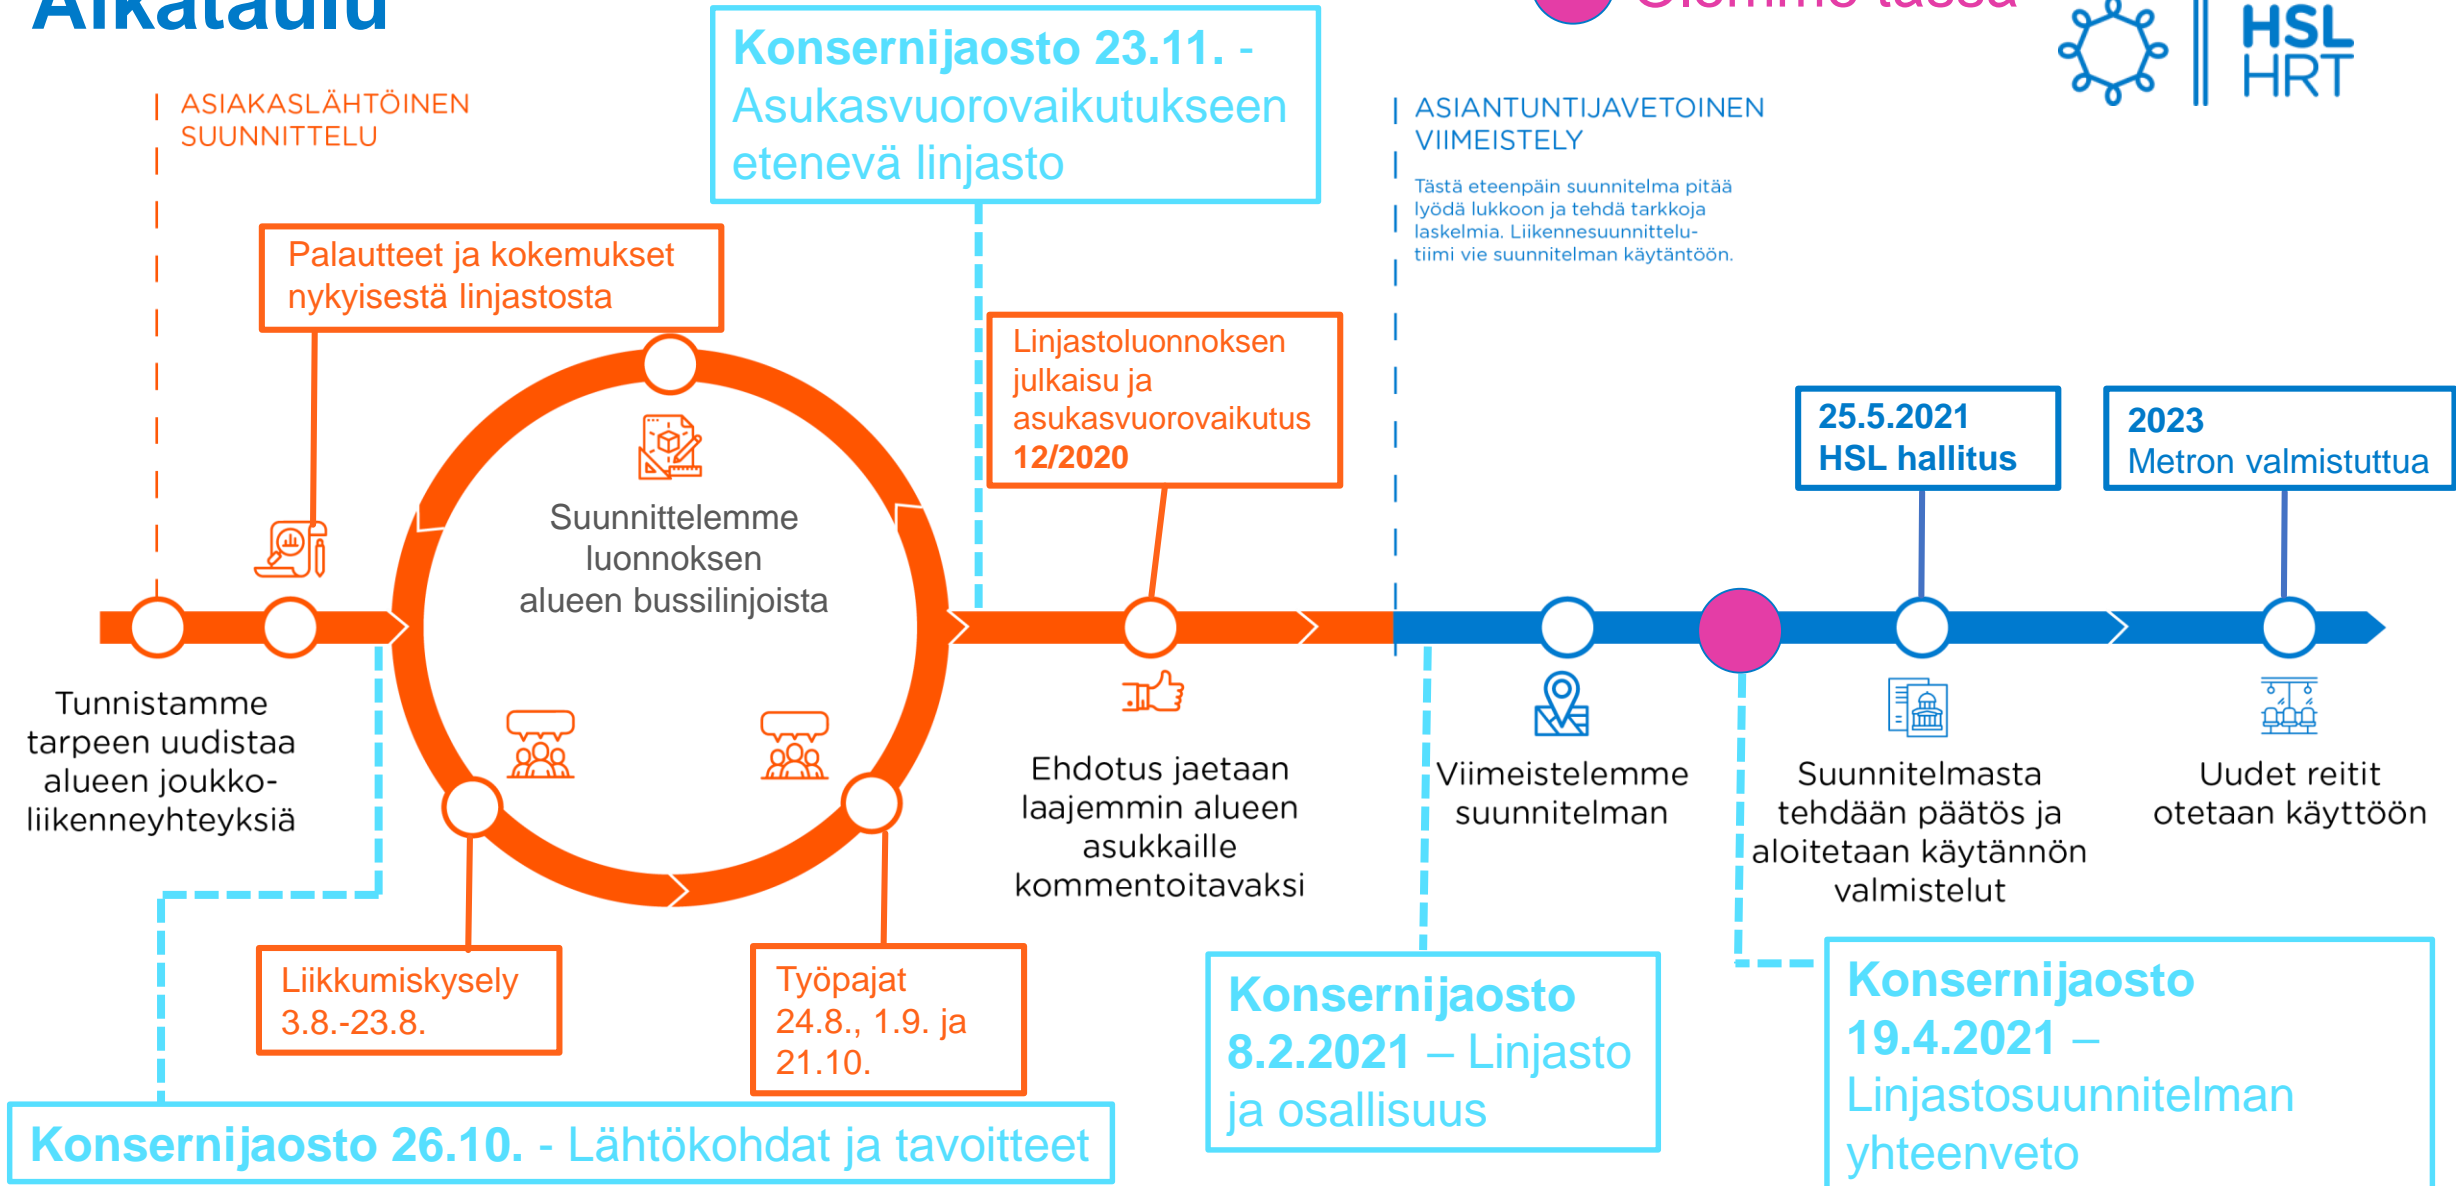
Aikataulu

Olemme tässä

HSL HRT

ASIAKASLÄHTÖINEN SUUNNITTELU

Konsernijaosto 23.11. - Asukasvuorovaikutukseen etenevä linjasto

ASIANTUNTIJAVETOINEN VIIMEISTELY

Tästä eteenpäin suunnitelma pitää lyödä lukkoon ja tehdä tarkkoja laskelmia. Liikennesuunnittelutiimi vie suunnitelman käytäntöön.

Palautteet ja kokemukset nykyisestä linjastosta

Linjastoluonnoksen julkaisu ja asukasvuorovaikutus 12/2020

25.5.2021 HSL hallitus

2023 Metron valmistuttua

Suunnittelemme luonnoksen alueen bussilinjoista

Tunnistamme tarpeen uudistaa alueen joukkoliikenneyhteyksiä

Ehdotus jaetaan laajemmin alueen asukkaille kommentoitavaksi

Viimeistelemme suunnitelman

Suunnitelmasta tehdään päätös ja aloitetaan käytännön valmistelut

Uudet reitit otetaan käyttöön

Liikkumiskysely 3.8.-23.8.

Työpajat 24.8., 1.9. ja 21.10.

Konsernijaosto 8.2.2021 – Linjasto ja osallisuus

Konsernijaosto 19.4.2021 – Linjastosuunnitelman yhteenveto

Konsernijaosto 26.10. - Lähtökohdat ja tavoitteet